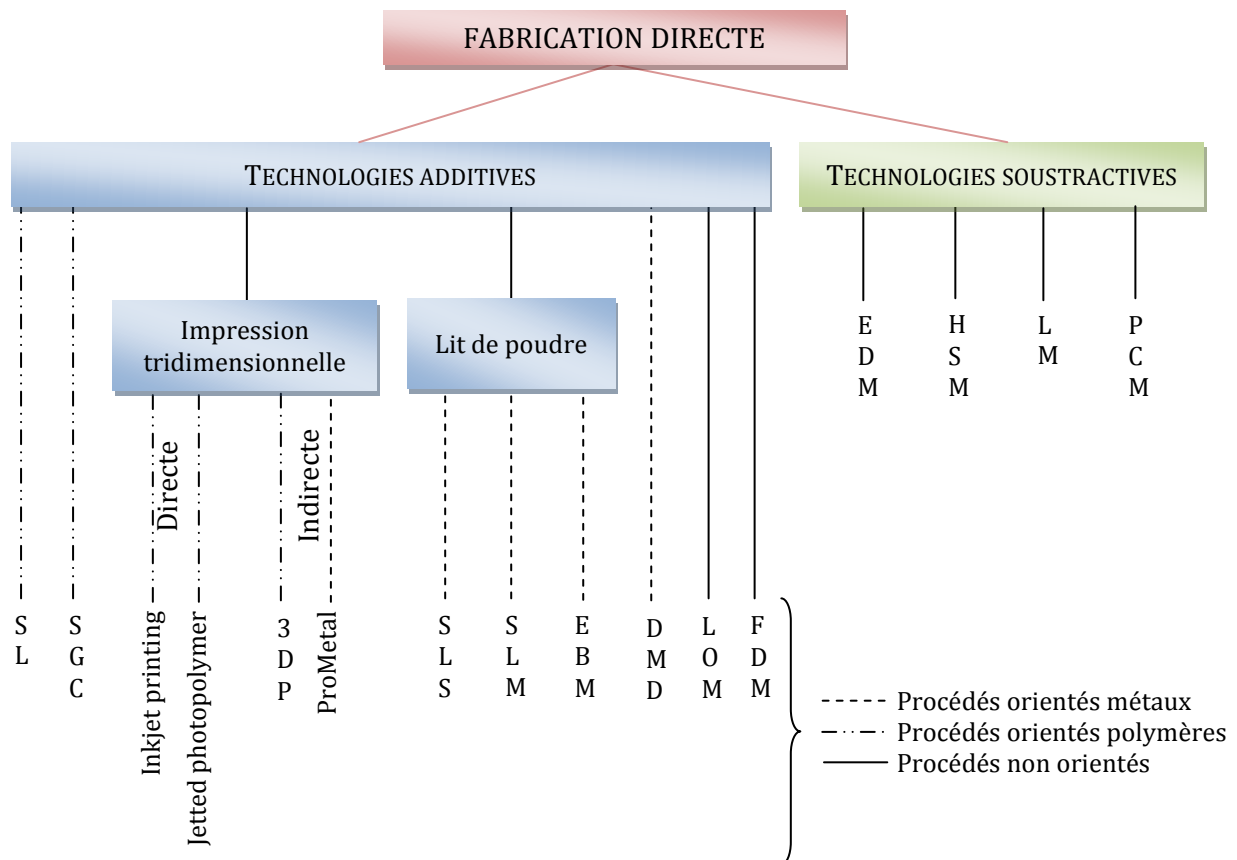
FABRICATION DIRECTE

TECHNOLOGIES ADDITIVES

TECHNOLOGIES SOUSTRACTIVES

Impression tridimensionnelle

Lit de poudre

EDM
HSM
LM
PCM

Directe

Indirecte

SL
SGC
Inkjet printing
Jetted photopolymer
3DP
ProMetal
SLS
SLM
EBM
DMD
LOM
FDM

Procédés orientés métaux
Procédés orientés polymères
Procédés non orientés